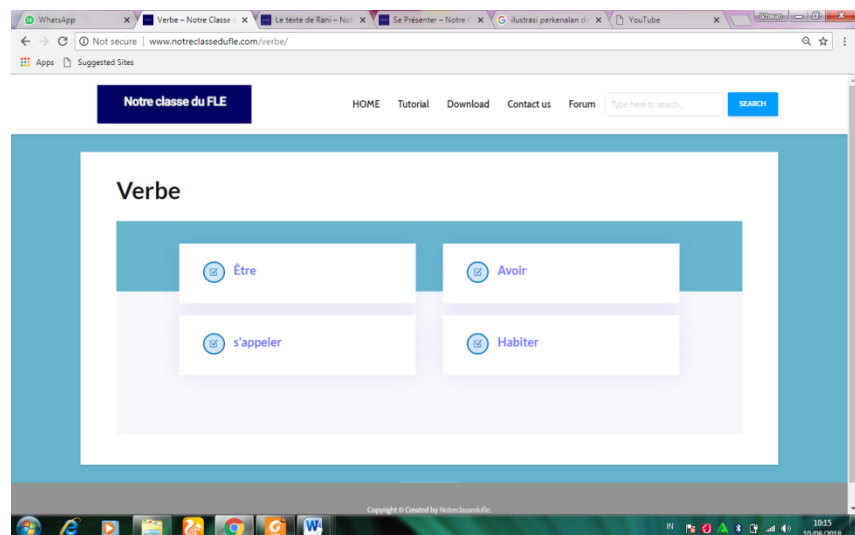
WhatsApp ×
Verbe – Notre Classe ×
Le texte de Rani – No ×
Se Présenter – Notre ×
ilustrasi perkenalan d ×
YouTube ×

Not secure | www.notreclassedufle.com/verbe/

Apps
Suggested Sites

Notre classe du FLE

HOME
Tutorial
Download
Contact us
Forum
Type here to search...
SEARCH

Verbe

Être
Avoir
s'appeler
Habiter

Copyright © Created by Notreclassedufle.

IN
10:15